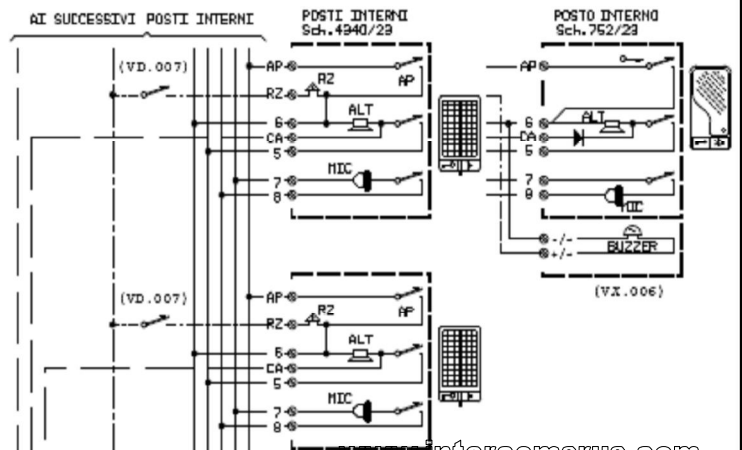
AI SUCCESSIVI POSTI INTERNI

POSTI INTERNI
Sch.4940/23

POSTO INTERNO
Sch.752/23

(VD.007)
AP
RZ
RZ
AP
6
CA
5
ALT
7
8
MIC

AP
6
CA
5
ALT
7
8
MIC
-/-
+/-
BUZZER
(VX.006)

(VD.007)
AP
RZ
RZ
AP
6
CA
5
ALT
7
8
MIC

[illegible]